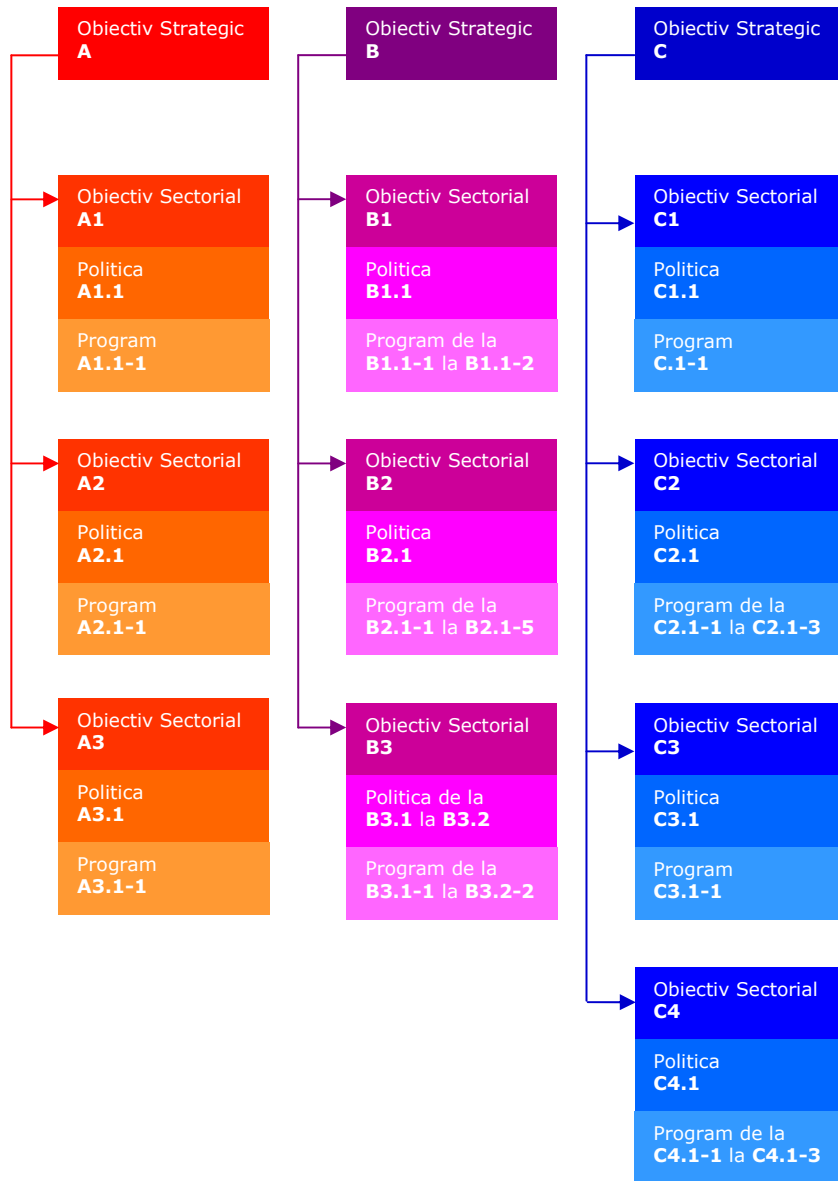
Obiectiv Strategic
A

Obiectiv Sectorial
A1

Politica
A1.1

Program
A1.1-1

Obiectiv Sectorial
A2

Politica
A2.1

Program
A2.1-1

Obiectiv Sectorial
A3

Politica
A3.1

Program
A3.1-1

Obiectiv Strategic
B

Obiectiv Sectorial
B1

Politica
B1.1

Program de la
B1.1-1 la B1.1-2

Obiectiv Sectorial
B2

Politica
B2.1

Program de la
B2.1-1 la B2.1-5

Obiectiv Sectorial
B3

Politica de la
B3.1 la B3.2

Program de la
B3.1-1 la B3.2-2

Obiectiv Strategic
C

Obiectiv Sectorial
C1

Politica
C1.1

Program
C.1-1

Obiectiv Sectorial
C2

Politica
C2.1

Program de la
C2.1-1 la C2.1-3

Obiectiv Sectorial
C3

Politica
C3.1

Program
C3.1-1

Obiectiv Sectorial
C4

Politica
C4.1

Program de la
C4.1-1 la C4.1-3